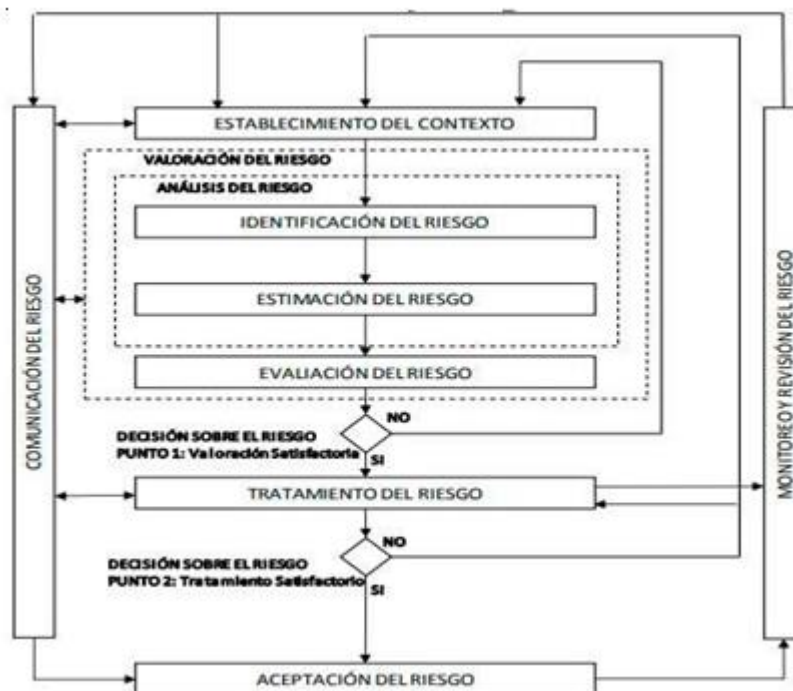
COMUNICACIÓN DEL RIESGO

ESTABLECIMIENTO DEL CONTEXTO

VALORACIÓN DEL RIESGO

ANÁLISIS DEL RIESGO

IDENTIFICACIÓN DEL RIESGO

ESTIMACIÓN DEL RIESGO

EVALUACIÓN DEL RIESGO

NO

DECISIÓN SOBRE EL RIESGO
PUNTO 1: Valoración Satisfactoria

SI

TRATAMIENTO DEL RIESGO

NO

DECISIÓN SOBRE EL RIESGO
PUNTO 2: Tratamiento Satisfactorio

SI

ACEPTACIÓN DEL RIESGO

MONITOREO Y REVISIÓN DEL RIESGO